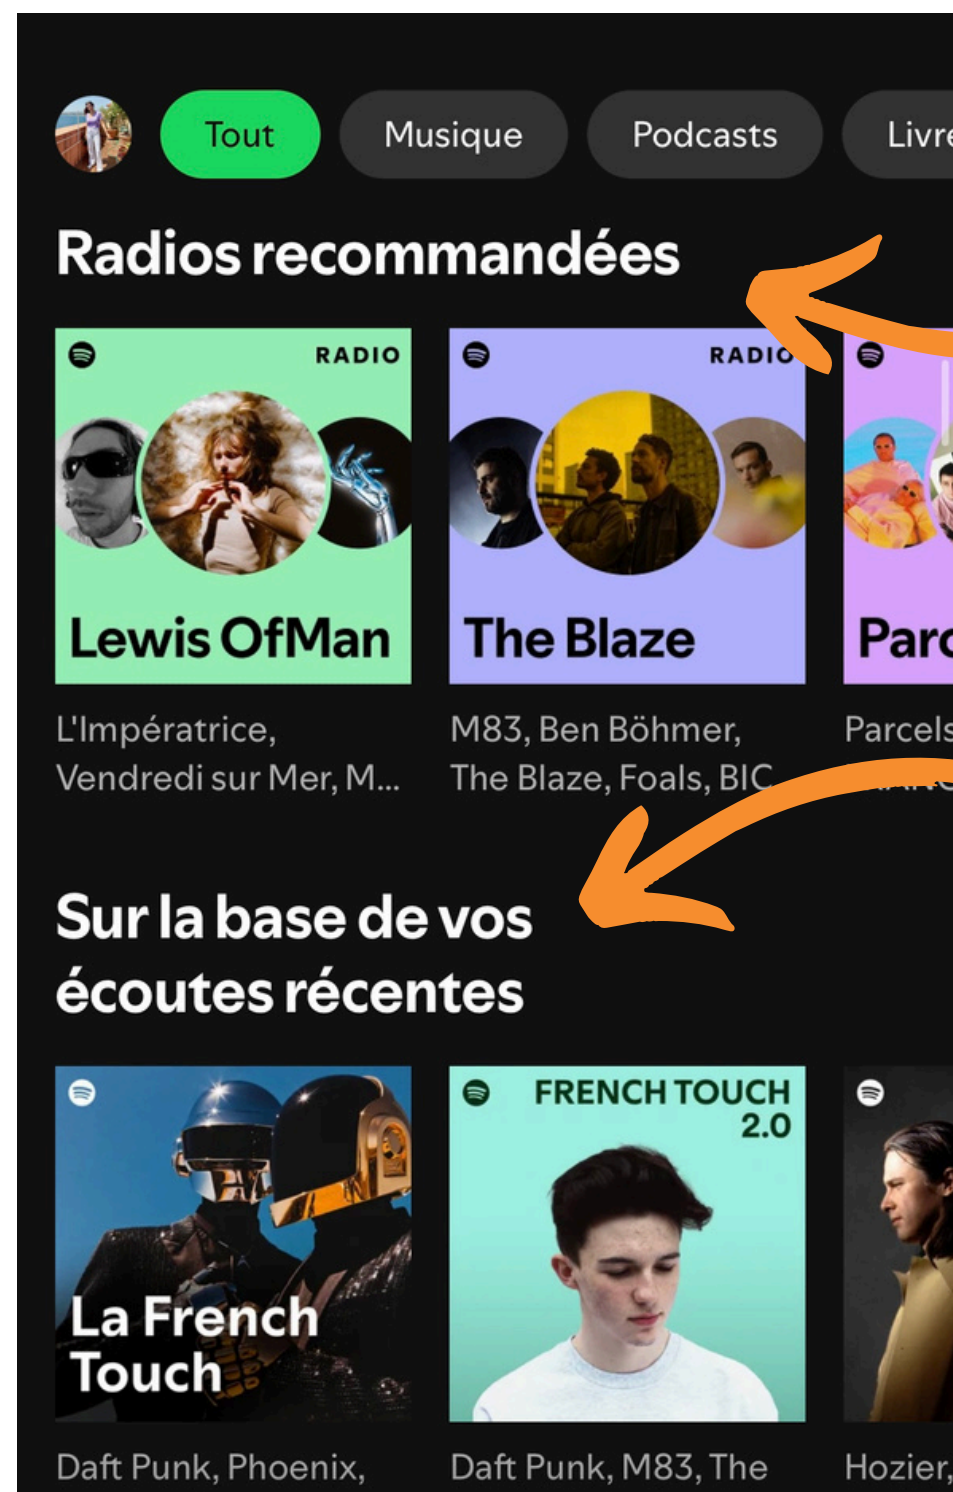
Tout
Musique
Podcasts
Livre

Radios recommandées

RADIO
Lewis OfMan
L'Impératrice, Vendredi sur Mer, M...

RADIO
The Blaze
M83, Ben Böhmer, The Blaze, Foals, BIC

Parc
Parcels

Sur la base de vos écoutes récentes

La French Touch
Daft Punk, Phoenix,

FRENCH TOUCH 2.0
Daft Punk, M83, The

Hozier,